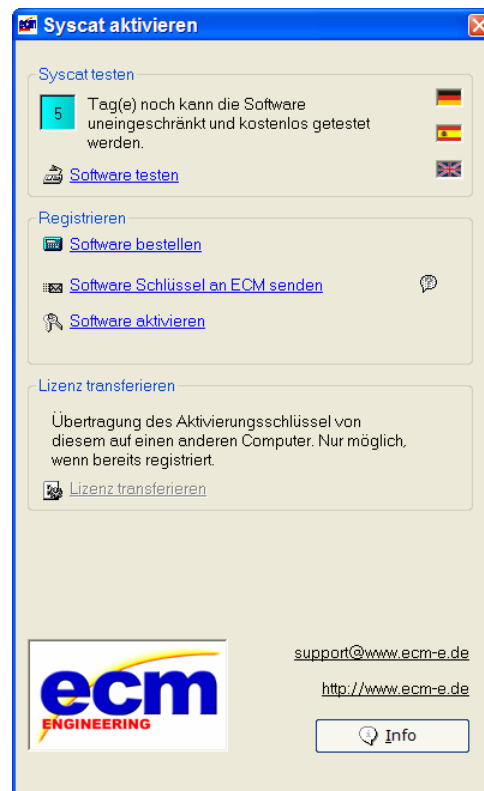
Syscat aktivieren

Syscat testen

5 Tag(e) noch kann die Software uneingeschränkt und kostenlos getestet werden.

Software testen

Registrieren

Software bestellen

Software Schlüssel an ECM senden

Software aktivieren

Lizenz transferieren

Übertragung des Aktivierungsschlüssel von diesem auf einen anderen Computer. Nur möglich, wenn bereits registriert.

Lizenz transferieren

ecm
ENGINEERING

support@www.ecm-e.de

http://www.ecm-e.de

Info